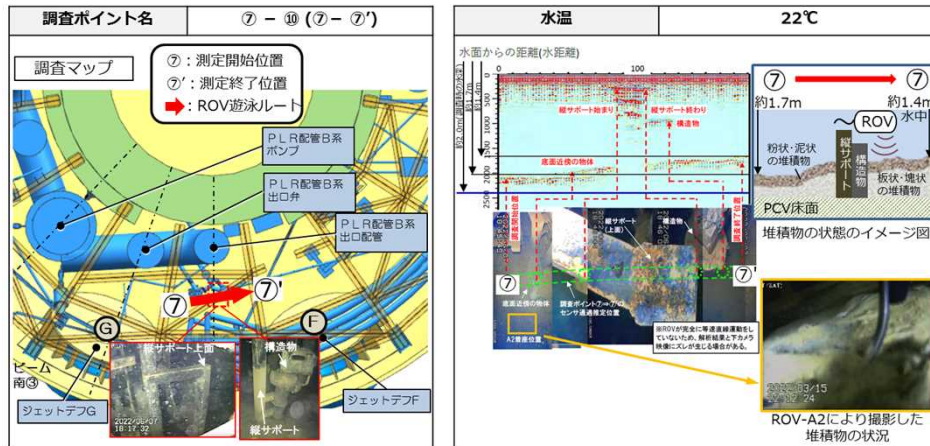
| 調査ポイント名 | ⑦ － ⑩ (⑦－ ⑦') |
|---|---|

| 水温 | 22℃ |
|---|---|

調査マップ

⑦：測定開始位置
⑦'：測定終了位置
：ROV遊泳ルート

ＰＬＲ配管Ｂ系 ポンプ
ＰＬＲ配管Ｂ系 出口弁
ＰＬＲ配管Ｂ系 出口配管

⑦ ⑦'

G F

ビーム 南③

縦サポート上面
2022/03/07 18:17:32

構造物
縦サポート

ジェットデフG
ジェットデフF

水面からの距離(水距離)

0 100

約1.7m 約1.4m

縦サポート始まり 縦サポート終わり
構造物
底面近傍の物体

500 1000 1500 2000 2500

⑦ ⑦'

縦サポート(上面)
構造物
底面近傍の物体
調査ポイント⑦→⑦'の センサ通過推定位置
A2着座位置

※ROVが完全に等速直線運動をしていないため、解析結果と下カメラ映像にズレが生じる場合がある。

⑦ ⑦
約1.7m 約1.4m
ROV 水中
粉状・泥状の堆積物
縦サポート
構造物
板状・塊状の堆積物
PCV床面
堆積物の状態のイメージ図

2022/03/15 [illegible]:24
ROV-A2により撮影した堆積物の状況